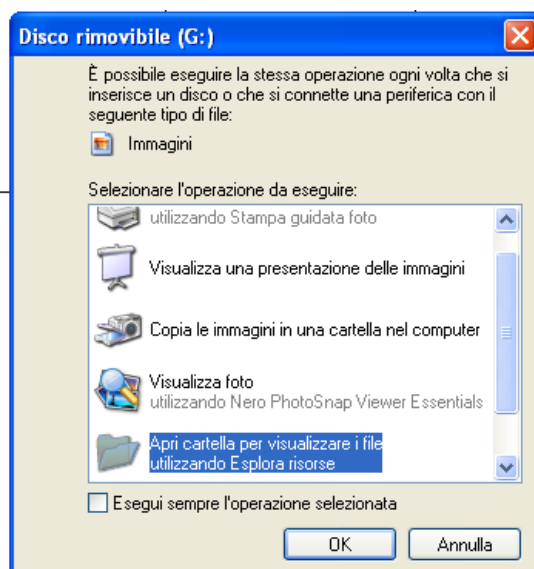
Disco rimovibile (G:)

È possibile eseguire la stessa operazione ogni volta che si inserisce un disco o che si connette una periferica con il seguente tipo di file:

Immagini

Selezionare l'operazione da eseguire:

utilizzando Stampa guidata foto

Visualizza una presentazione delle immagini

Copia le immagini in una cartella nel computer

Visualizza foto
utilizzando Nero PhotoSnap Viewer Essentials

Apri cartella per visualizzare i file
utilizzando Esplora risorse

Esegui sempre l'operazione selezionata

OK

Annulla